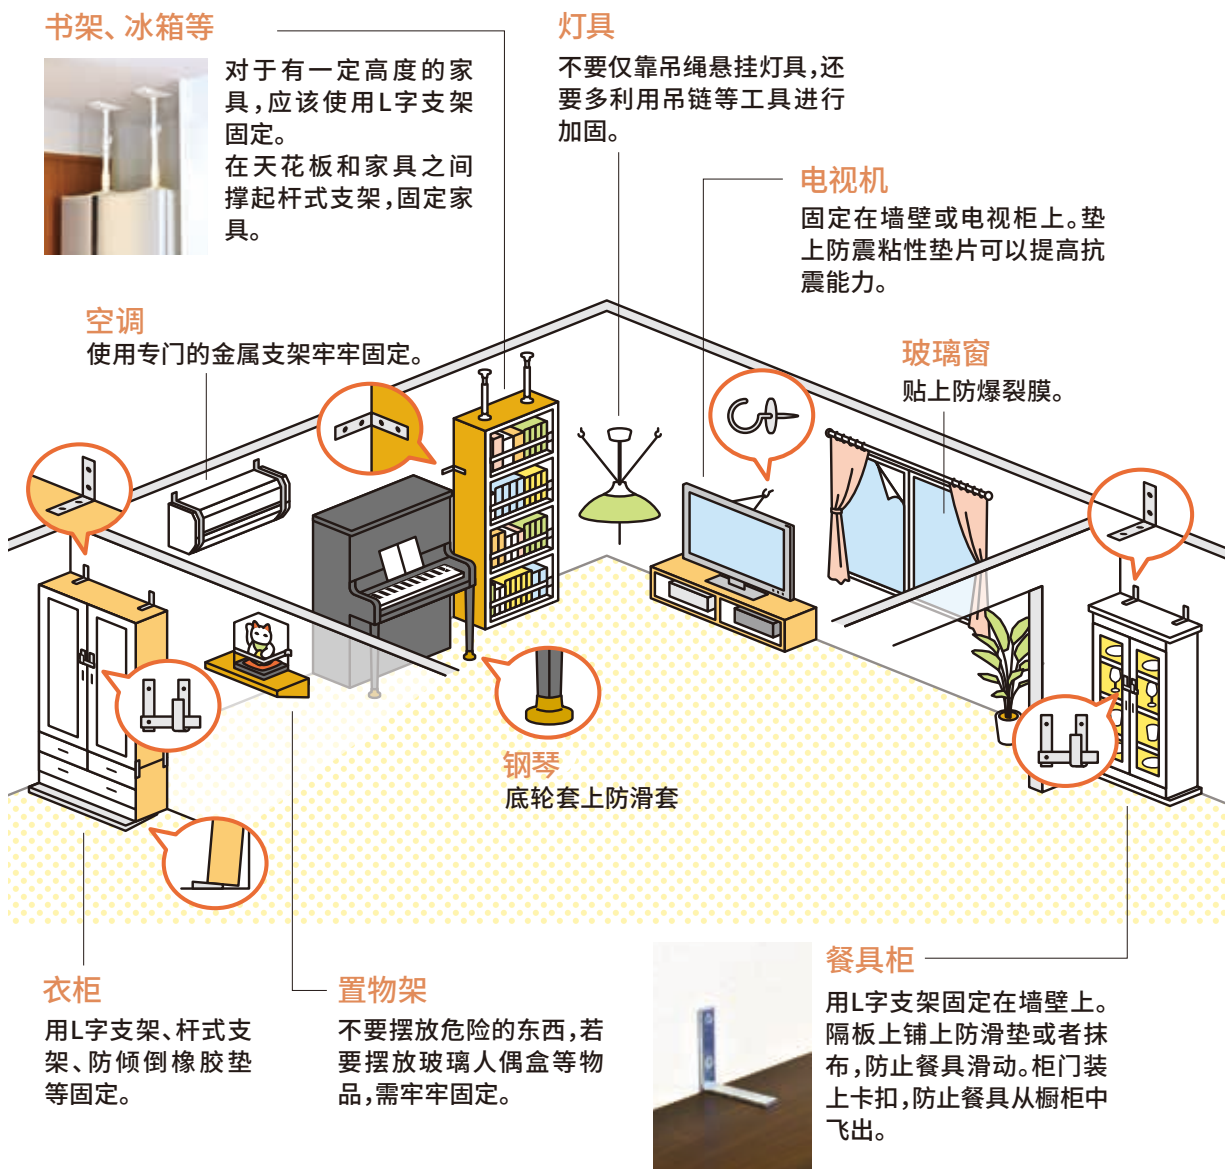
书架、冰箱等

对于有一定高度的家具，应该使用L字支架固定。
在天花板和家具之间撑起杆式支架，固定家具。

灯具

不要仅靠吊绳悬挂灯具，还要多利用吊链等工具进行加固。

电视机

固定在墙壁或电视柜上。垫上防震粘性垫片可以提高抗震能力。

空调

使用专门的金属支架牢牢固定。

玻璃窗

贴上防爆裂膜。

钢琴

底轮套上防滑套

衣柜

用L字支架、杆式支架、防倾倒橡胶垫等固定。

置物架

不要摆放危险的东西，若要摆放玻璃人偶盒等物品，需牢牢固定。

餐具柜

用L字支架固定在墙壁上。隔板上铺上防滑垫或者抹布，防止餐具滑动。柜门装上卡扣，防止餐具从橱柜中飞出。